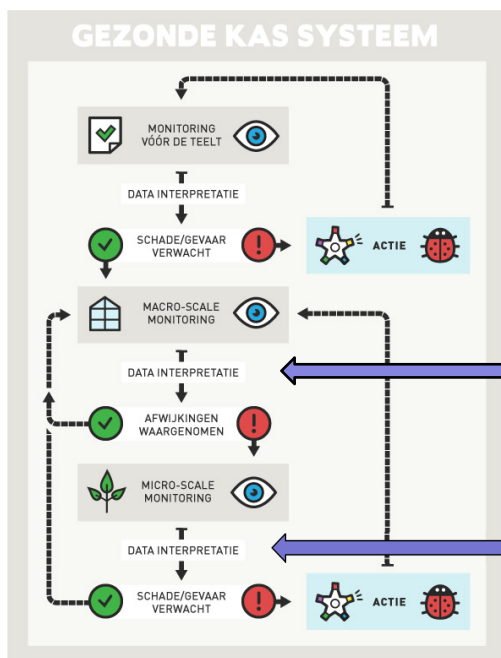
GEZONDE KAS SYSTEEM

MONITORING VÓÓR DE TEELT

DATA INTERPRETATIE

SCHADE/GEVAAR VERWACHT

ACTIE

MACRO-SCALE MONITORING

DATA INTERPRETATIE

AFWIJKINGEN WAARGENOMEN

MICRO-SCALE MONITORING

DATA INTERPRETATIE

SCHADE/GEVAAR VERWACHT

ACTIE